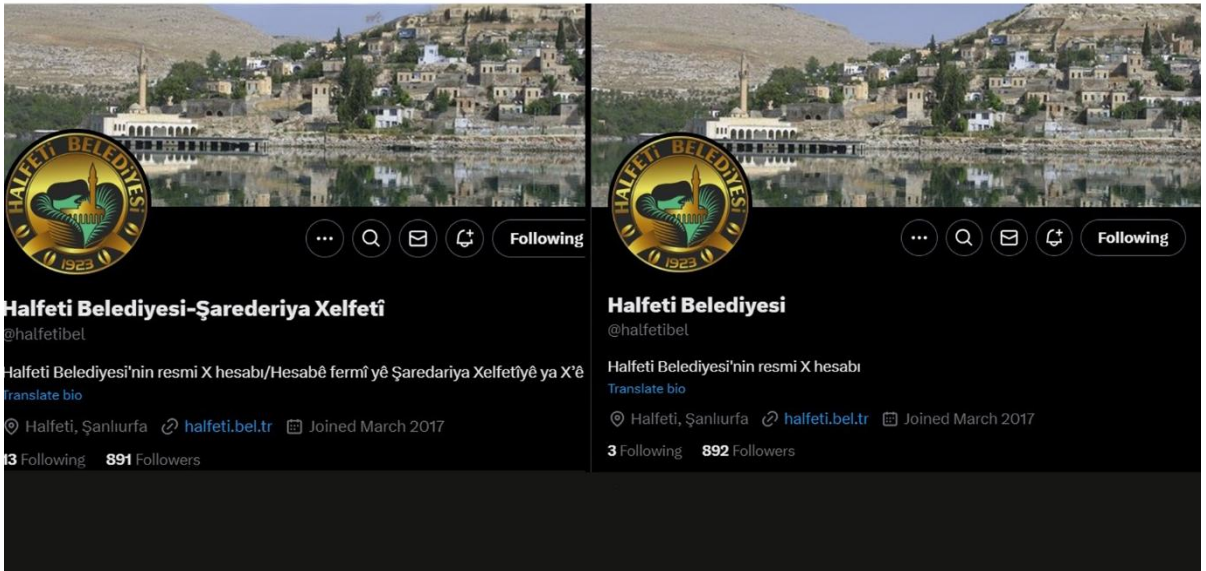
HALFETİ BELEDİYESİ
1923

Following

Halfeti Belediyesi-Şarederiya Xelfetî
@halfetibel

Halfeti Belediyesi'nin resmi X hesabı/Hesabê fermî yê Şaredariya Xelfetîyê ya X'ê
Translate bio

Halfeti, Şanlıurfa halfeti.bel.tr Joined March 2017

13 Following 891 Followers

HALFETİ BELEDİYESİ
1923

Following

Halfeti Belediyesi
@halfetibel

Halfeti Belediyesi'nin resmi X hesabı
Translate bio

Halfeti, Şanlıurfa halfeti.bel.tr Joined March 2017

3 Following 892 Followers